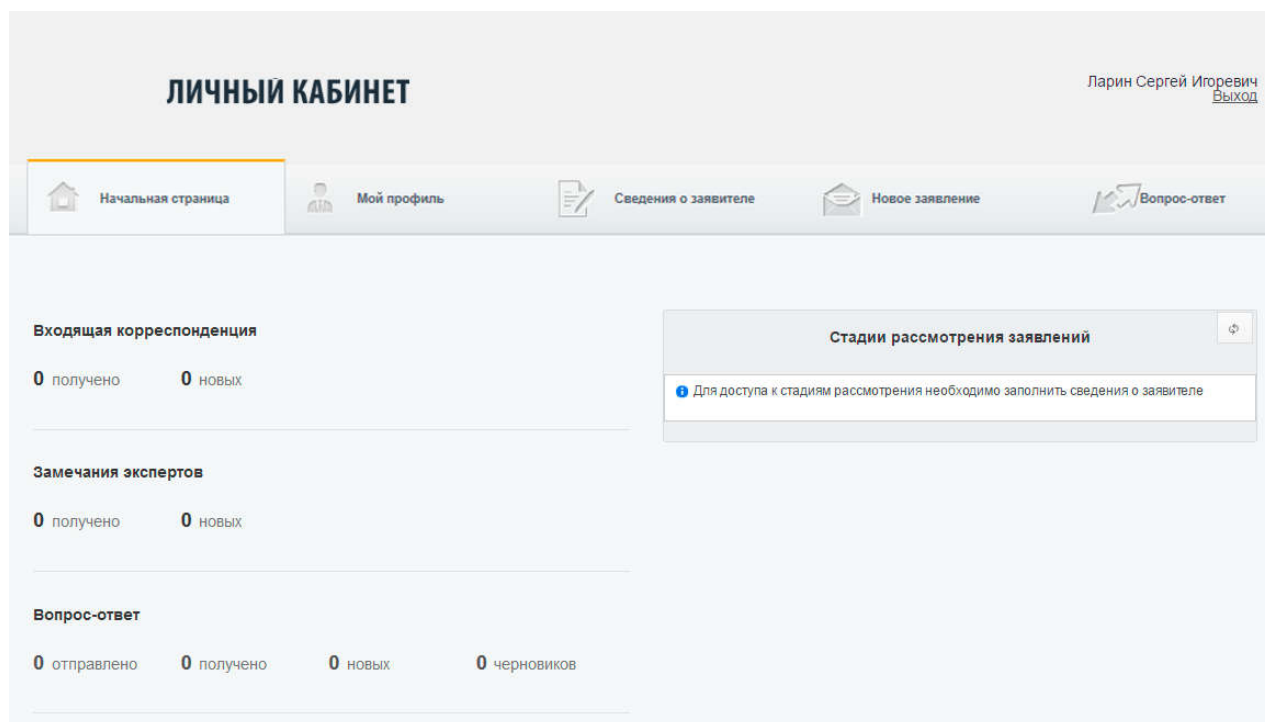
ЛИЧНЫЙ КАБИНЕТ

Ларин Сергей Игоревич
Выход

Начальная страница
Мой профиль
Сведения о заявителе
Новое заявление
Вопрос-ответ

Входящая корреспонденция

**0** получено **0** новых

Замечания экспертов

**0** получено **0** новых

Вопрос-ответ

**0** отправлено **0** получено **0** новых **0** черновиков

Стадии рассмотрения заявлений

Для доступа к стадиям рассмотрения необходимо заполнить сведения о заявителе